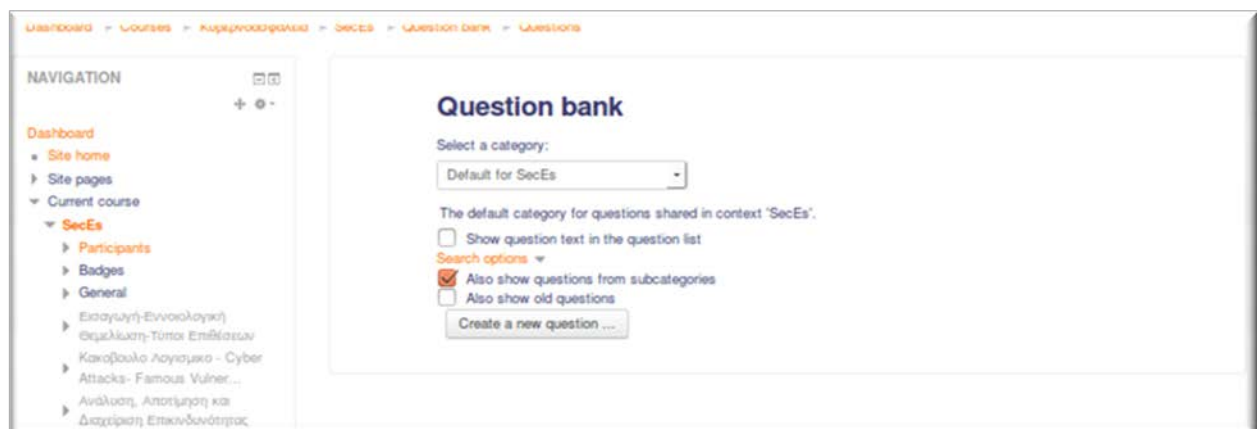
Dashboard ► Courses ► Κυβερνοασφάλεια ► SecEs ► Question bank ► Questions

NAVIGATION

Dashboard
Site home
Site pages
Current course
SecEs
Participants
Badges
General
Εισαγωγή-Εννοιολογική Θεμελίωση-Τύποι Επιθέσεων
Κακοβουλο Λογισμικο - Cyber Attacks- Famous Vulner...
Ανάλυση, Αποτίμηση και Διαχείριση Επικινδυνότητας

Question bank

Select a category:

Default for SecEs

The default category for questions shared in context 'SecEs'.

Show question text in the question list

Search options

Also show questions from subcategories

Also show old questions

Create a new question ...